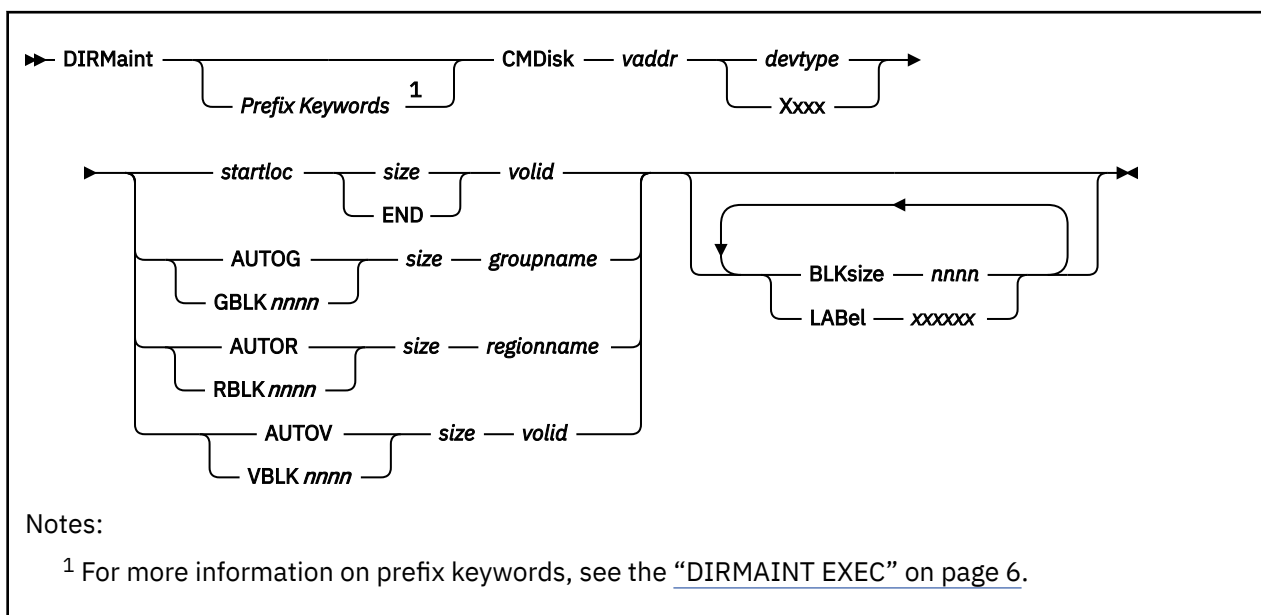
DIRMaint Prefix Keywords 1 CMDisk vaddr devtype Xxxx

startloc size END volid
AUTOG GBLK nnnn size groupname
AUTOR RBLK nnnn size regionname
AUTOV VBLK nnnn size volid
BLKsize nnnn
LABel xxxxxx

Notes:

$^1$ For more information on prefix keywords, see the "DIRMAINT EXEC" on page 6.